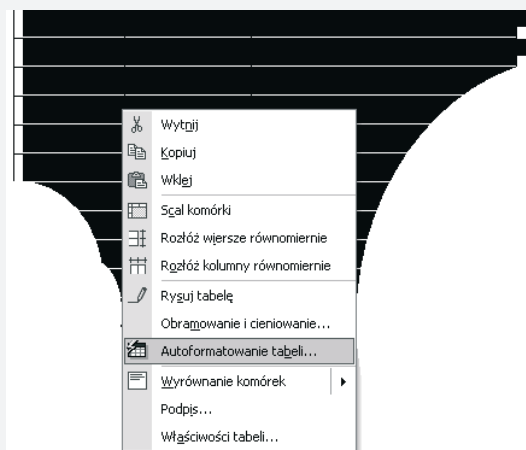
Wytnij
Kopiuj
Wklej
Scal komórki
Rozłóż wiersze równomiernie
Rozłóż kolumny równomiernie
Rysuj tabelę
Obramowanie i cieniowanie...
Autoformatowanie tabeli...
Wyrównanie komórek
Podpis...
Właściwości tabeli...